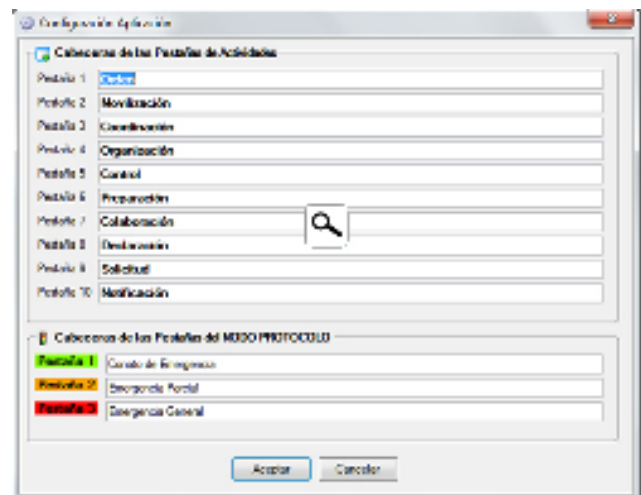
Configuración Aplicación

Cabeceras de las Pestañas de Actividades

Pestaña 1 Datos
Pestaña 2 Movilización
Pestaña 3 Coordinación
Pestaña 4 Organización
Pestaña 5 Control
Pestaña 6 Preparación
Pestaña 7 Colaboración
Pestaña 8 Declaración
Pestaña 9 Solicitud
Pestaña 10 Notificación

Cabeceras de las Pestañas del MODO PROTOCOLO

Pestaña 1 Conato de Emergencia
Pestaña 2 Emergencia Parcial
Pestaña 3 Emergencia General

Aceptar Cancelar